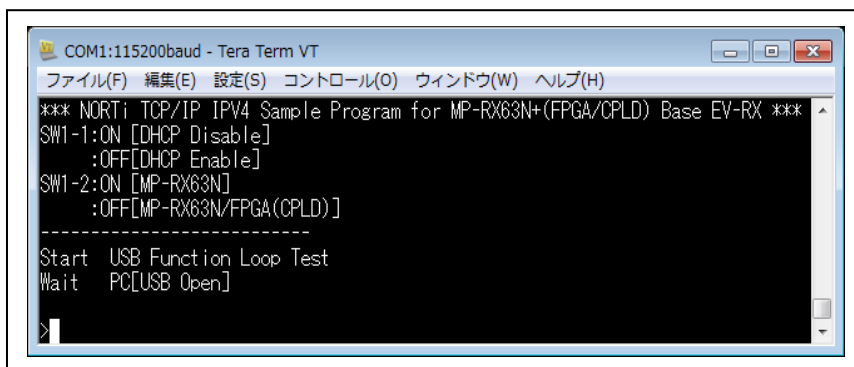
COM1:115200baud - Tera Term VT

ファイル(F) 編集(E) 設定(S) コントロール(O) ウィンドウ(W) ヘルプ(H)

*** NORTi TCP/IP IPV4 Sample Program for MP-RX63N+(FPGA/CPLD) Base EV-RX ***
SW1-1:ON [DHCP Disable]
:OFF[DHCP Enable]
SW1-2:ON [MP-RX63N]
:OFF[MP-RX63N/FPGA(CPLD)]
----------------------------
Start USB Function Loop Test
Wait PC[USB Open]

>